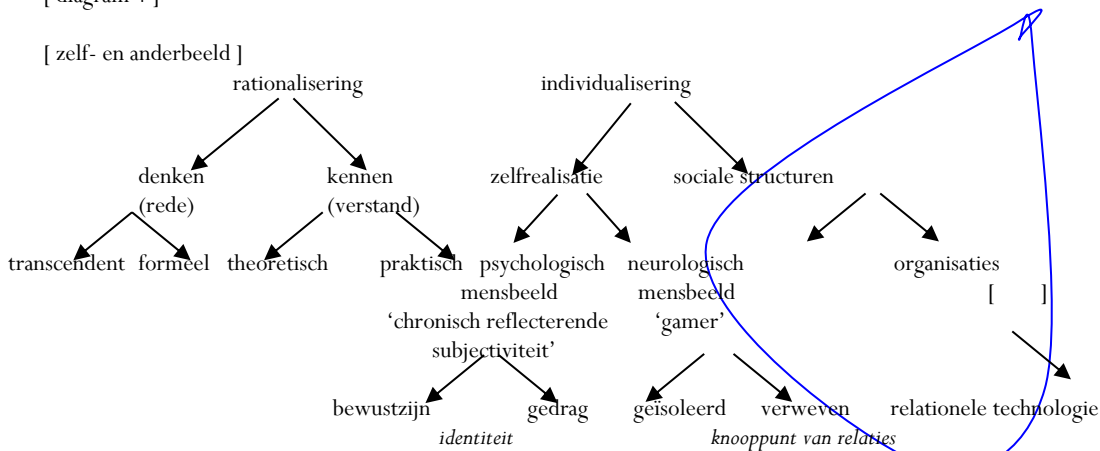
[ diagram 4 ]

[ zelf- en anderbeeld ]

rationalisering

denken (rede)

transcendent formeel

kennen (verstand)

theoretisch praktisch

individualisering

zelfrealisatie

psychologisch mensbeeld 'chronisch reflecterende subjectiviteit'

bewustzijn gedrag

*identiteit*

neurologisch mensbeeld 'gamer'

geïsoleerd verweven

*knooppunt van relaties*

sociale structuren

organisaties

[ ]

relationele technologie